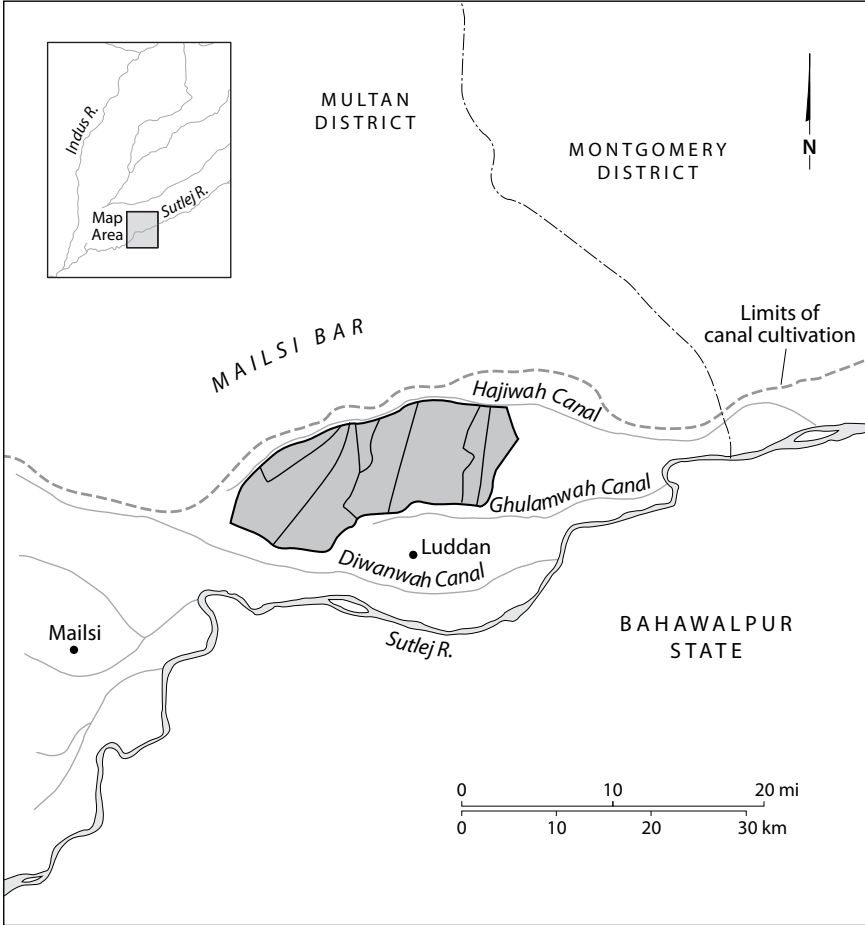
Indus R.
Sutlej R.
Map Area
MULTAN DISTRICT
MONTGOMERY DISTRICT
N
Limits of canal cultivation
MAILSI BAR
Hajiwah Canal
Ghulamwah Canal
Luddan
Diwanwah Canal
Mailsi
Sutlej R.
BAHAWALPUR STATE
0
10
20 mi
0
10
20
30 km